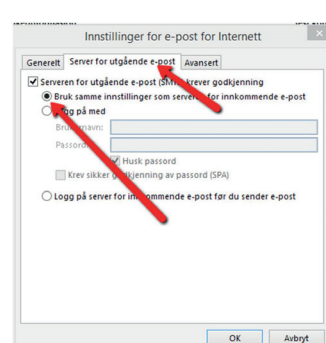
Innstillinger for e-post for Internett

Generelt | Server for utgående e-post | Avansert

☑ Serveren for utgående e-post (SMT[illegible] krever godkjenning

◉ Bruk samme innstillinger som serveren for innkommende e-post

○ L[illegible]gg på med

Bru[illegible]navn:

Passor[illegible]:

☑ Husk passord

☐ Krev sikker g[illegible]dkjenning av passord (SPA)

○ Logg på server for inn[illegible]ommende e-post før du sender e-post

OK | Avbryt